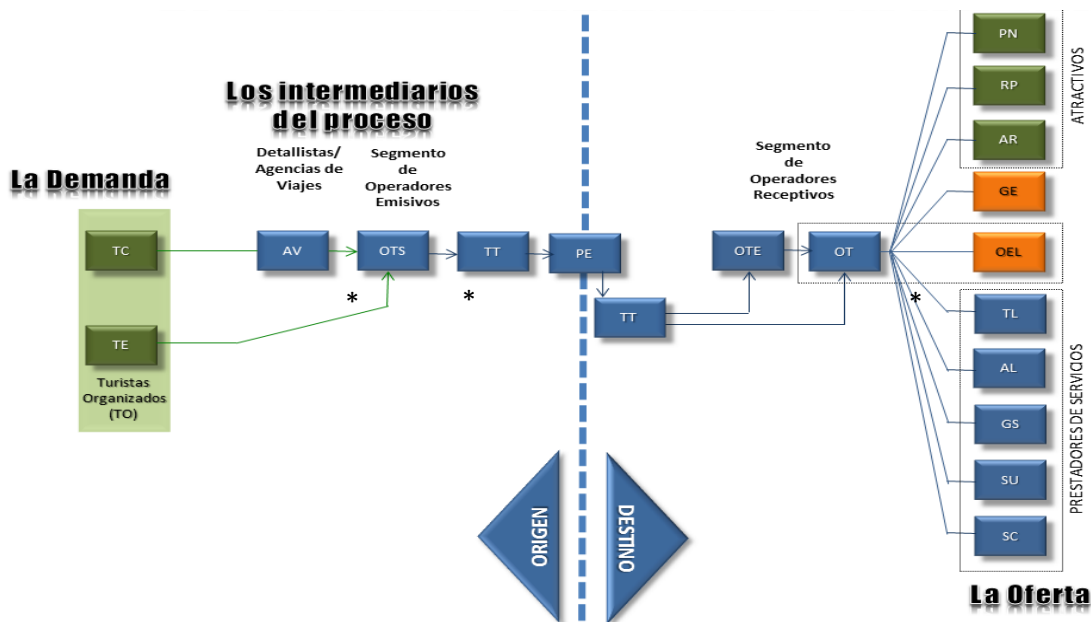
Los intermediarios del proceso

La Demanda

Detallistas/ Agencias de Viajes

Segmento de Operadores Emisivos

Segmento de Operadores Receptivos

TC

TE

Turistas Organizados (TO)

AV

OTS

TT

PE

TT

OTE

OT

*

*

*

PN

RP

AR

GE

OEL

TL

AL

GS

SU

SC

ATRACTIVOS

PRESTADORES DE SERVICIOS

ORIGEN

DESTINO

La Oferta